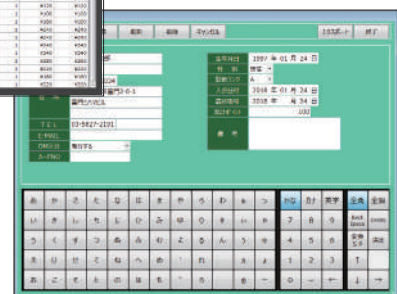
| | | |
|---|---|---|
| 1 | ¥100 | ¥100 |
| 2 | ¥200 | ¥200 |
| 3 | ¥210 | ¥210 |
| 4 | ¥220 | ¥220 |
| 5 | ¥230 | ¥230 |
| 6 | ¥240 | ¥240 |
| 7 | ¥250 | ¥250 |
| 8 | ¥260 | ¥260 |
| 9 | ¥270 | ¥270 |
| 10 | ¥280 | ¥280 |
| 11 | ¥290 | ¥290 |
| 12 | ¥300 | ¥300 |

新規 削除 キャンセル エクスポート 終了

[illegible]部

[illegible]224

住所 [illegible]区西新橋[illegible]6-1

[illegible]門ビル5F

TEL 03-5827-2101

E-MAIL

DM区分 発送する

メーカNO

生年月日 1997 年 01 月 24 日

性別 男性

顧客ランク A

入会日付 2018 年 01 月 24 日

有効期限 2018 年 04 日

累計ポイント 100

備考

あ か さ た な は ま や ら わ ゃ っ
い き し ち に ひ み ゆ り を ゅ ー
う く す つ ぬ ふ む よ る ん ょ 、
え け せ て ね へ め ゛ れ 、 ぁ ぃ
お こ そ と の ほ も ゜ ろ 。 ぅ ぇ

かな カナ 英字 全角 半角
7 8 9 Back Space Delete
4 5 6 全角スペース 改行
1 2 3 ↑
0 - ← ↓ →